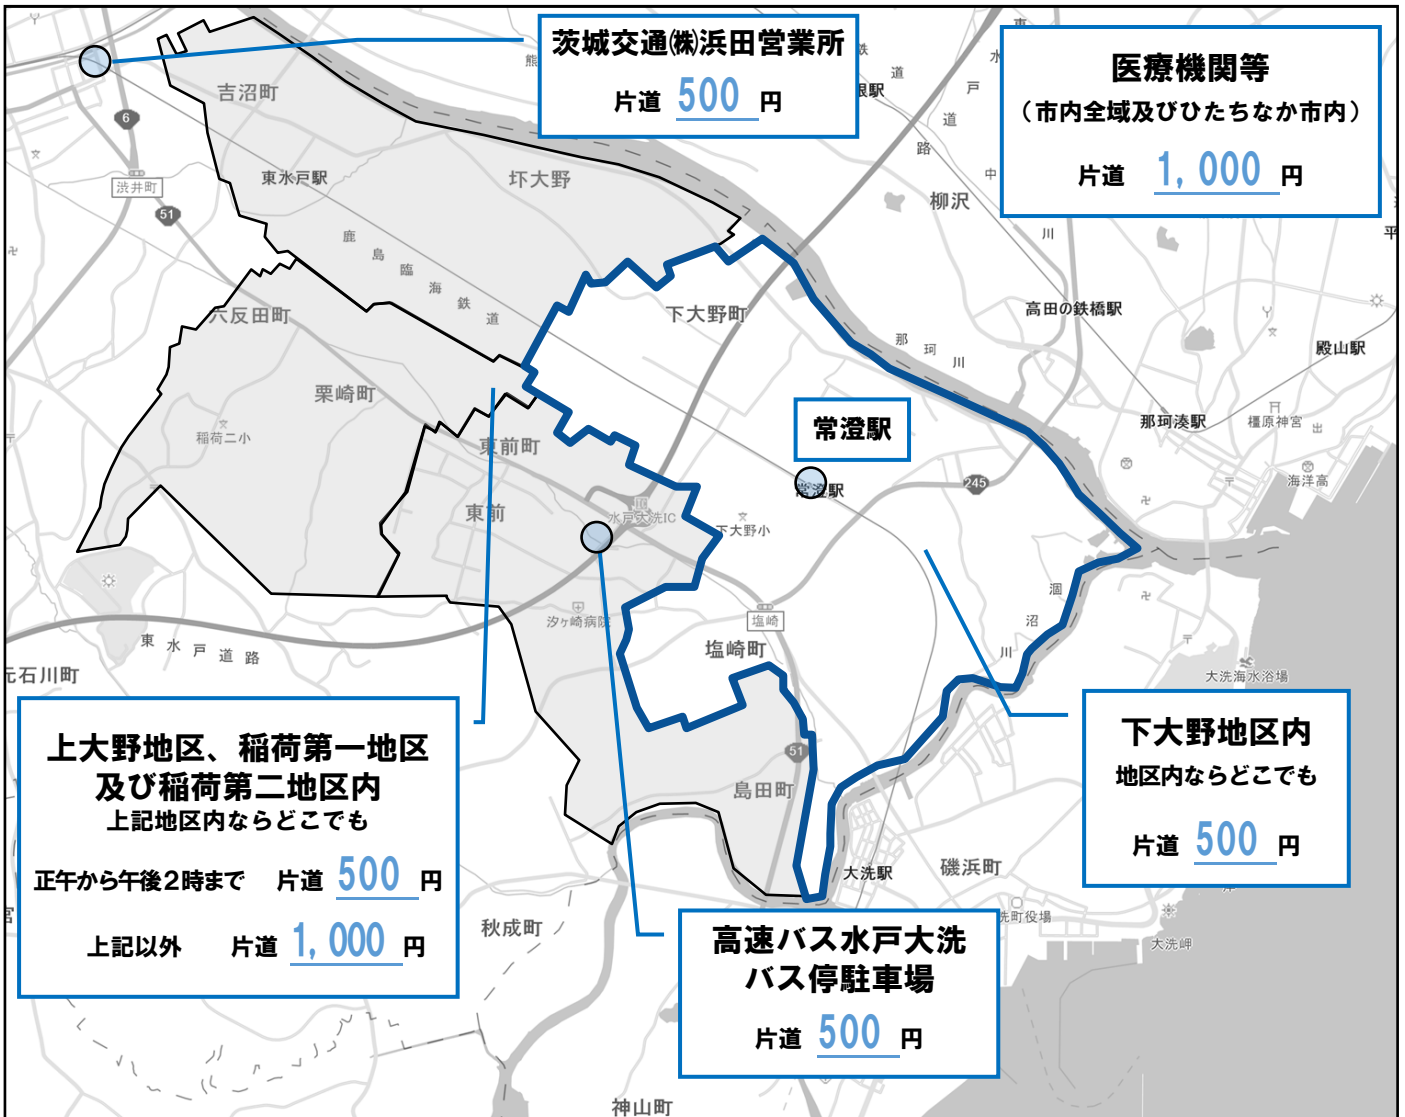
茨城交通㈱浜田営業所

片道 500 円

医療機関等
（市内全域及びひたちなか市内）

片道 1，000 円

吉沼町
東水戸駅
圷大野
鹿島臨海鉄道
六反田町
栗崎町
稲荷二小
東前町
東前
水戸大洗IC
下大野町
常澄駅
常澄駅
下大野小
柳沢
高田の鉄橋駅
那珂川
殿山駅
那珂湊駅
樋原神宮
海洋高
涸沼川
汐ヶ崎病院
塩崎
塩崎町
島田町
大洗駅
磯浜町
大洗海水浴場
大洗町役場
大洗岬
東水戸道路
元石川町
渋井町
秋成町
神山町

上大野地区、稲荷第一地区及び稲荷第二地区内
上記地区内ならどこでも

正午から午後２時まで 片道 500 円

上記以外 片道 1，000 円

下大野地区内
地区内ならどこでも

片道 500 円

高速バス水戸大洗バス停駐車場

片道 500 円